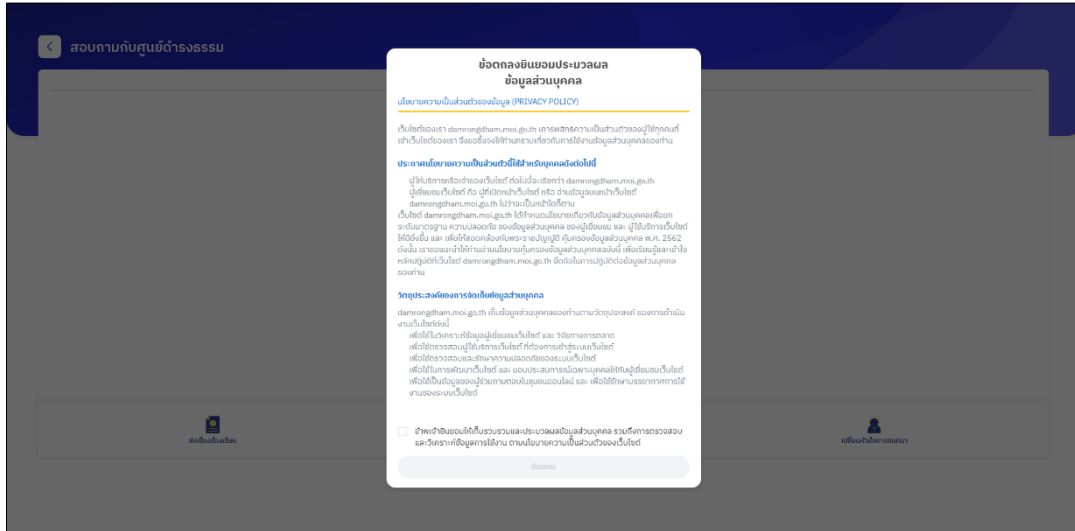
สอบถามกับศูนย์ดำรงธรรม

ข้อตกลงยินยอมประมวลผล
ข้อมูลส่วนบุคคล

นโยบายความเป็นส่วนตัวของข้อมูล (PRIVACY POLICY)

เว็บไซต์ของเรา damrongdham.moi.go.th เคารพสิทธิความเป็นส่วนตัวของผู้ใช้ทุกคนที่เข้าเว็บไซต์ของเรา จึงขอชี้แจงให้ท่านทราบเกี่ยวกับการใช้งานข้อมูลส่วนบุคคลของท่าน

ประกาศนโยบายความเป็นส่วนตัวนี้ใช้สำหรับบุคคลดังต่อไปนี้

ผู้ให้บริการหรือเจ้าของเว็บไซต์ ต่อไปนี้จะเรียกว่า damrongdham.moi.go.th
ผู้เยี่ยมชมเว็บไซต์ คือ ผู้ที่เปิดเข้าเว็บไซต์ หรือ อ่านข้อมูลบนหน้าเว็บไซต์ damrongdham.moi.go.th ไม่ว่าจะเป็นหน้าใดก็ตาม
เว็บไซต์ damrongdham.moi.go.th ได้กำหนดนโยบายเกี่ยวกับข้อมูลส่วนบุคคลเพื่อยกระดับมาตรฐาน ความปลอดภัย ของข้อมูลส่วนบุคคล ของผู้เยี่ยมชม และ ผู้ใช้บริการเว็บไซต์ให้ดียิ่งขึ้น และ เพื่อให้สอดคล้องกับพระราชบัญญัติ คุ้มครองข้อมูลส่วนบุคคล พ.ศ. 2562 ดังนั้น เราขอแนะนำให้ท่านอ่านนโยบายคุ้มครองข้อมูลส่วนบุคคลฉบับนี้ เพื่อเรียนรู้และเข้าใจหลักปฏิบัติที่เว็บไซต์ damrongdham.moi.go.th ยึดถือในการปฏิบัติต่อข้อมูลส่วนบุคคลของท่าน

วัตถุประสงค์ของการจัดเก็บข้อมูลส่วนบุคคล

damrongdham.moi.go.th เก็บข้อมูลส่วนบุคคลของท่านตามวัตถุประสงค์ ของการดำเนินงานเว็บไซต์ดังนี้
เพื่อใช้ในวิเคราะห์ข้อมูลผู้เยี่ยมชมเว็บไซต์ และ วิธีทางการตลาด
เพื่อใช้ตรวจสอบผู้ใช้บริการเว็บไซต์ ที่ต้องการเข้าสู่ระบบเว็บไซต์
เพื่อใช้ตรวจสอบและรักษาความปลอดภัยของระบบเว็บไซต์
เพื่อใช้ในการพัฒนาเว็บไซต์ และ มอบประสบการณ์เฉพาะบุคคลให้กับผู้เยี่ยมชมเว็บไซต์
เพื่อใช้เป็นข้อมูลของผู้ร่วมถามตอบในชุมชนออนไลน์ และ เพื่อใช้รักษาบรรยากาศการใช้งานของระบบเว็บไซต์

ข้าพเจ้ายินยอมให้เก็บรวบรวมและประมวลผลข้อมูลส่วนบุคคล รวมถึงการตรวจสอบและวิเคราะห์ข้อมูลการใช้งาน ตามนโยบายความเป็นส่วนตัวของเว็บไซต์

ยินยอม

ส่งเรื่องร้องเรียน

เปลี่ยนแปลงข้อมูลการสนทนา